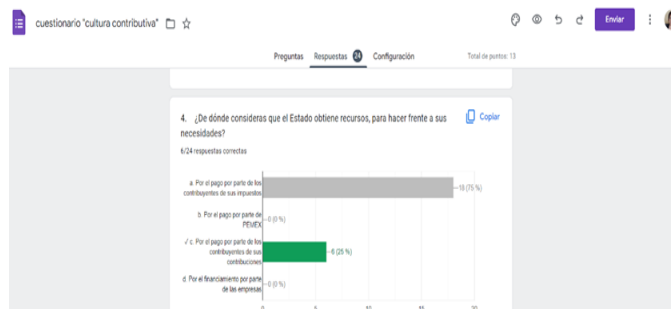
cuestionario "cultura contributiva"

Enviar

Preguntas Respuestas 24 Configuración

Total de puntos: 13

4. ¿De dónde consideras que el Estado obtiene recursos, para hacer frente a sus necesidades?

Copiar

6/24 respuestas correctas

a. Por el pago por parte de los contribuyentes de sus impuestos — 18 (75 %)

b. Por el pago por parte de PEMEX — 0 (0 %)

✓ c. Por el pago por parte de los contribuyentes de sus contribuciones — 6 (25 %)

d. Por el financiamiento por parte de las empresas — 0 (0 %)

0 5 10 15 20